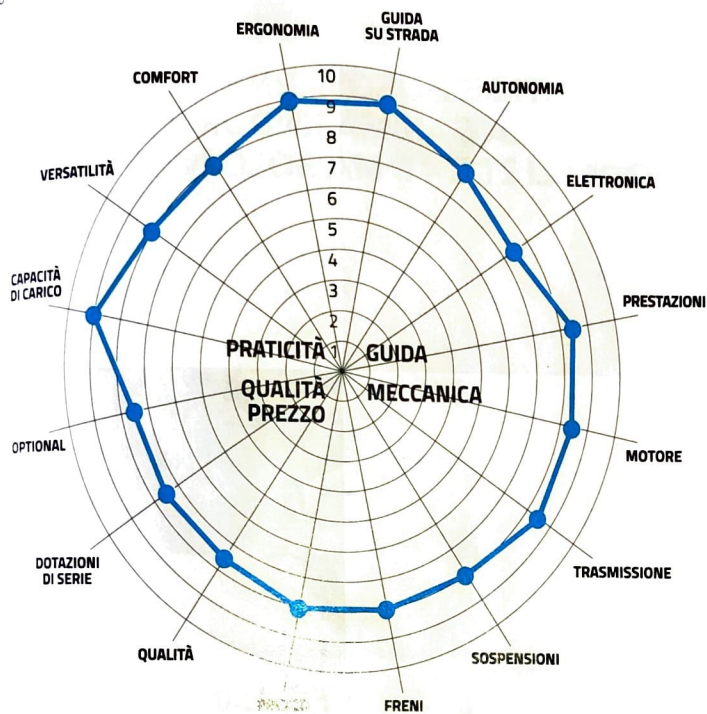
ERGONOMIA

GUIDA SU STRADA

AUTONOMIA

ELETTRONICA

PRESTAZIONI

MOTORE

TRASMISSIONE

SOSPENSIONI

FRENI

PREZZO

QUALITÀ

DOTAZIONI DI SERIE

OPTIONAL

CAPACITÀ DI CARICO

VERSATILITÀ

COMFORT

10
9
8
7
6
5
4
3
2
1

PRATICITÀ

GUIDA

MECCANICA

QUALITÀ PREZZO